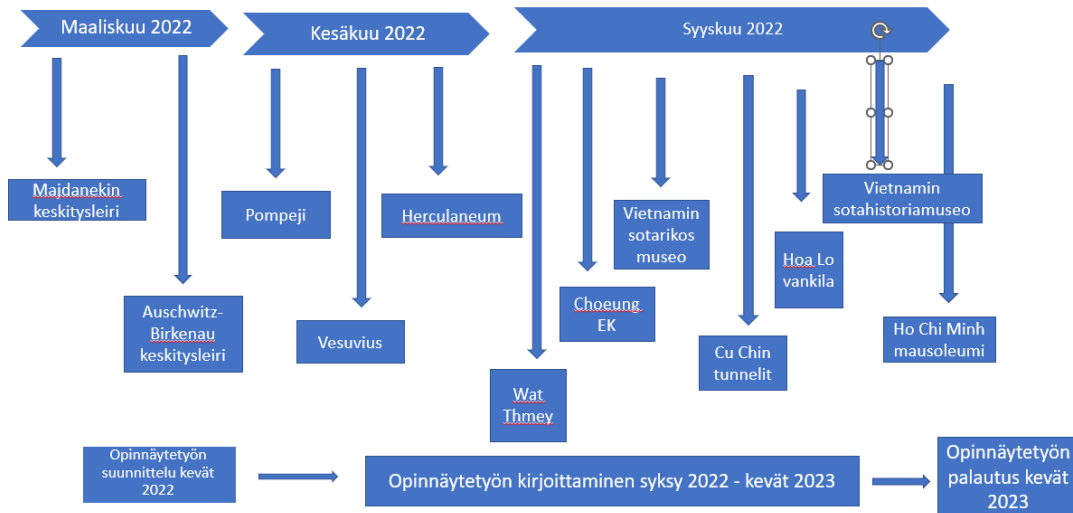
Maaliskuu 2022

Kesäkuu 2022

Syyskuu 2022

Majdanekin keskitysleiri

Auschwitz-Birkenau keskitysleiri

Pompeji

Vesuvius

Herculaneum

Wat Thmey

Choeung EK

Vietnamin sotarikos museo

Cu Chin tunnelit

Hoa Lo vankila

Vietnamin sotahistoriamuseo

Ho Chi Minh mausoleumi

Opinnäytetyön suunnittelu kevät 2022

Opinnäytetyön kirjoittaminen syksy 2022 - kevät 2023

Opinnäytetyön palautus kevät 2023